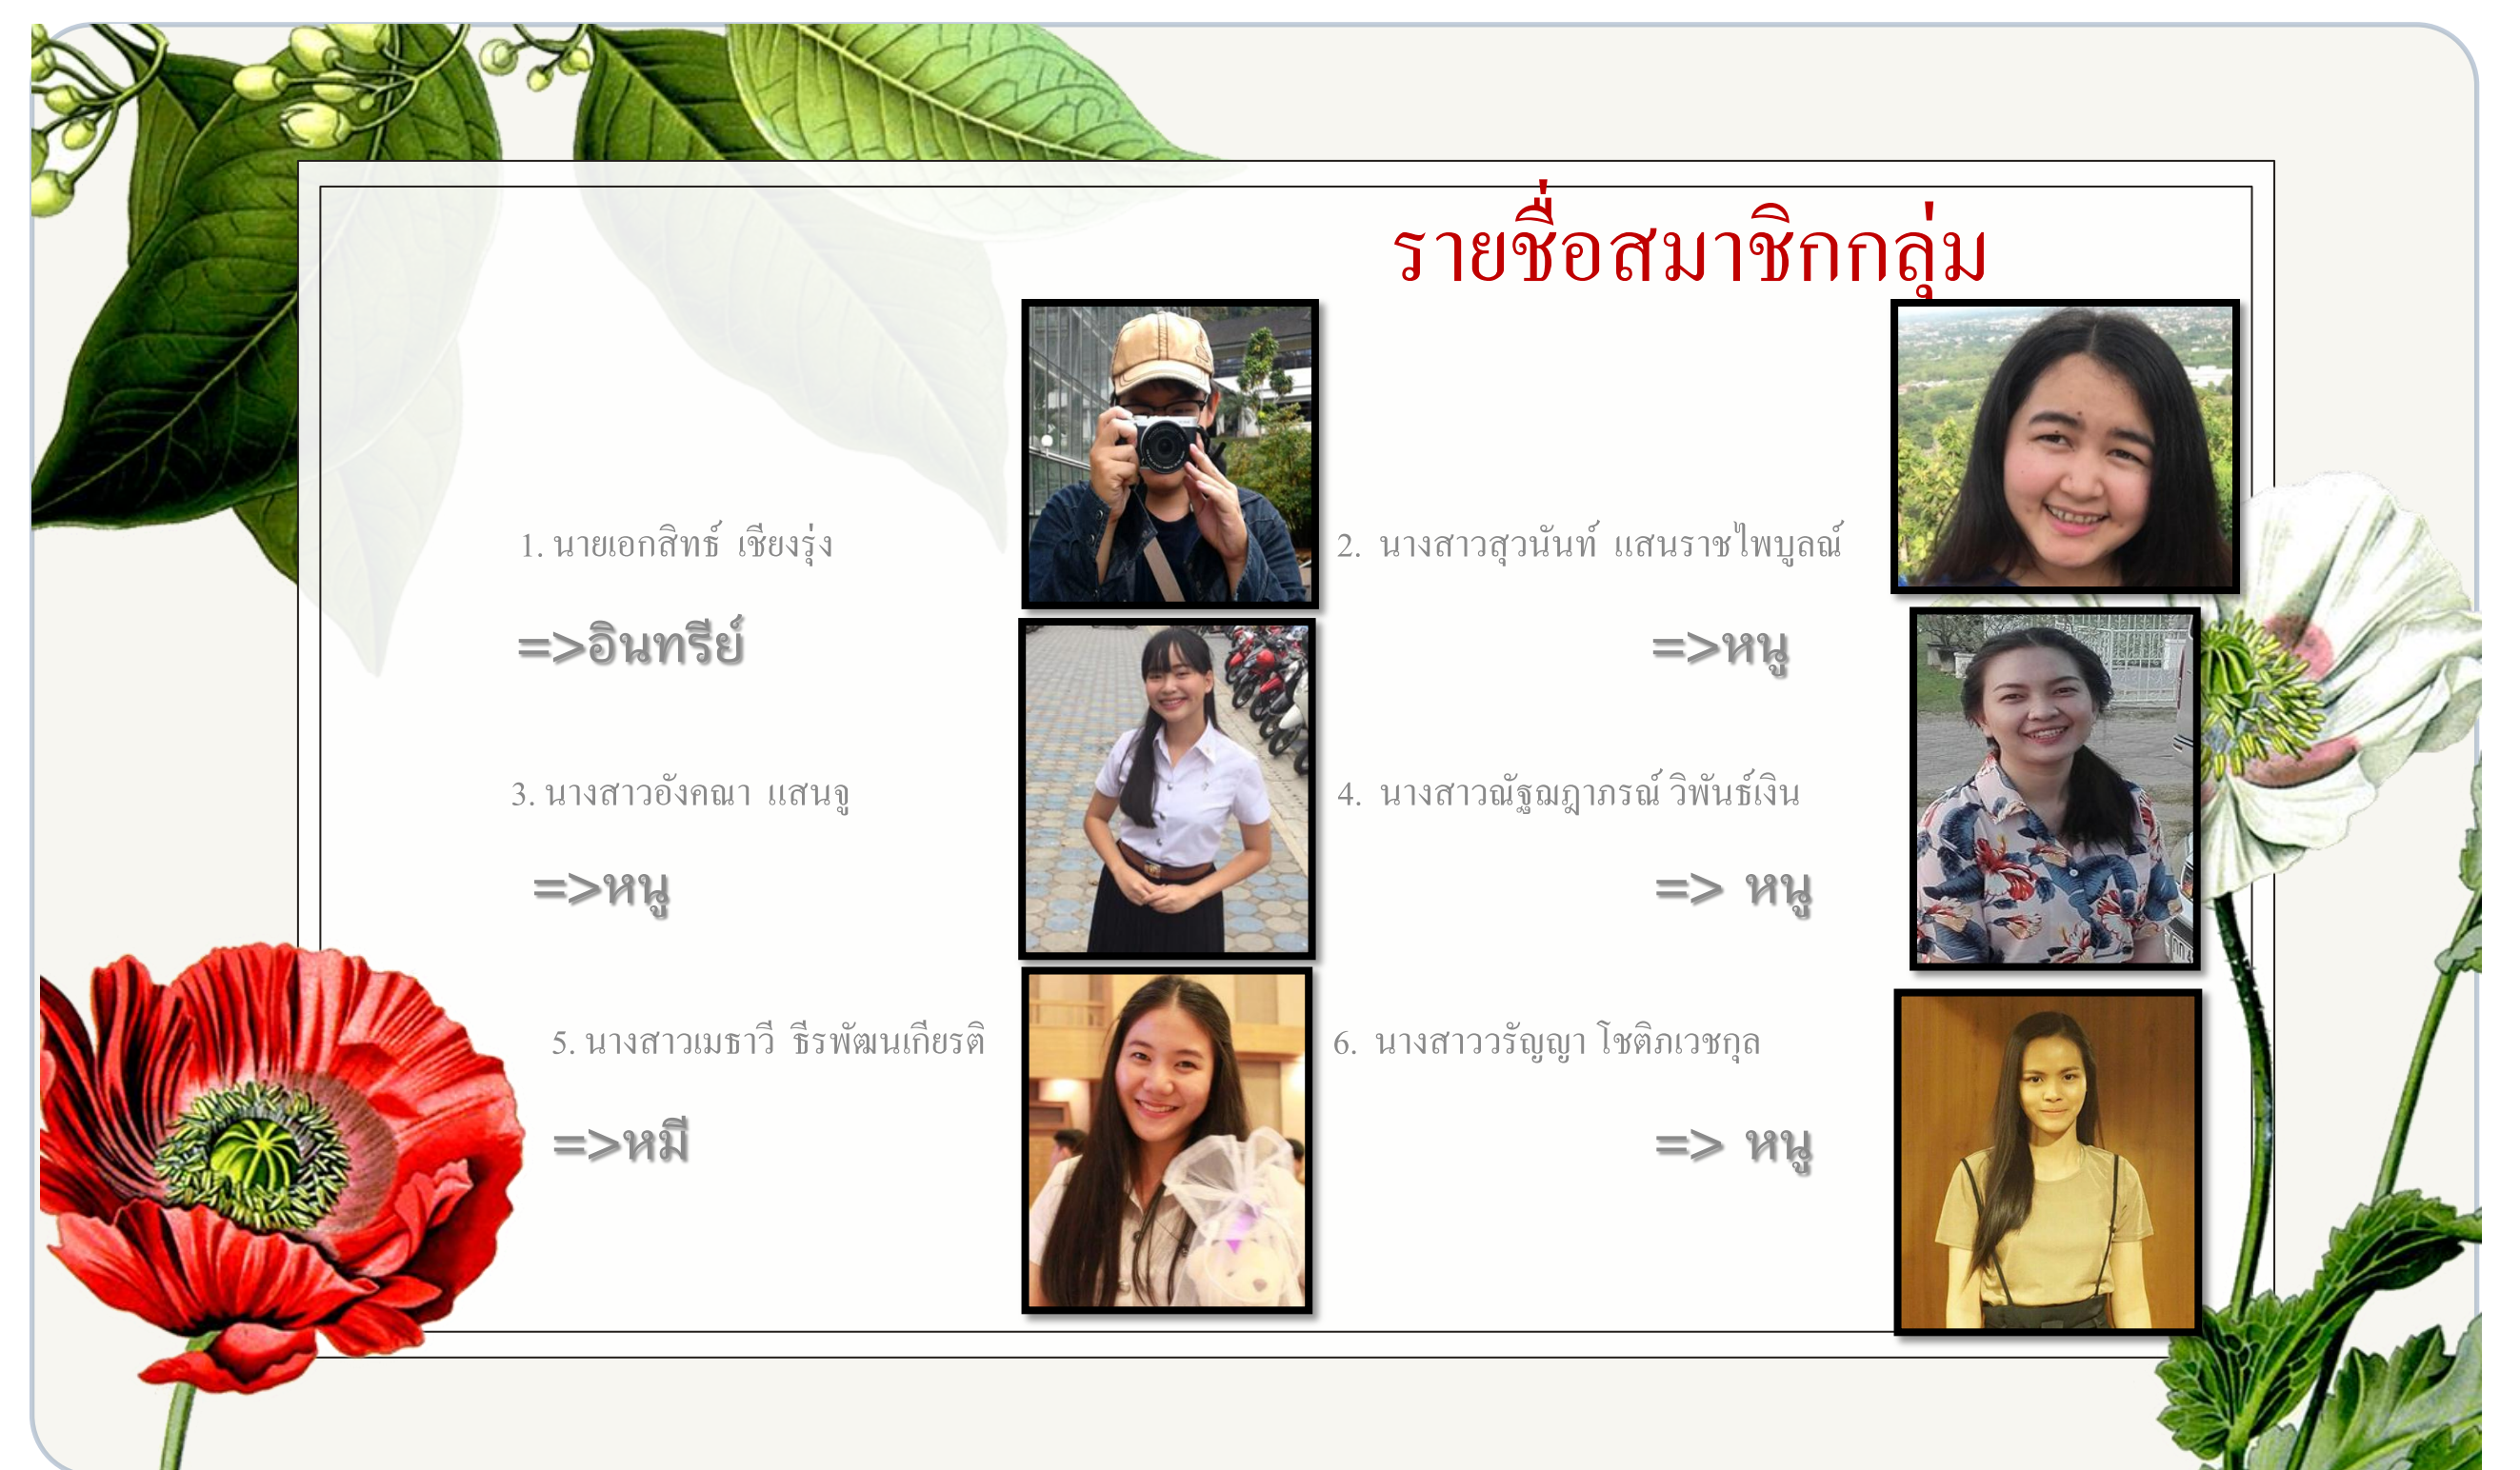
รายชื่อสมาชิกกลุ่ม

1. นายเอกสิทธ์ เชียงรุ่ง

=>อินทรีย์

2. นางสาวสุวนันท์ แสนราชไพบูลณ์

=>หนู

3. นางสาวอังคณา แสนจู

=>หนู

4. นางสาวณัฐณฎาภรณ์ วิพันธ์เงิน

=> หนู

5. นางสาวเมธาวี ธีรพัฒนเกียรติ

=>หมี

6. นางสาววรัญญา โชติภเวชกุล

=> หนู